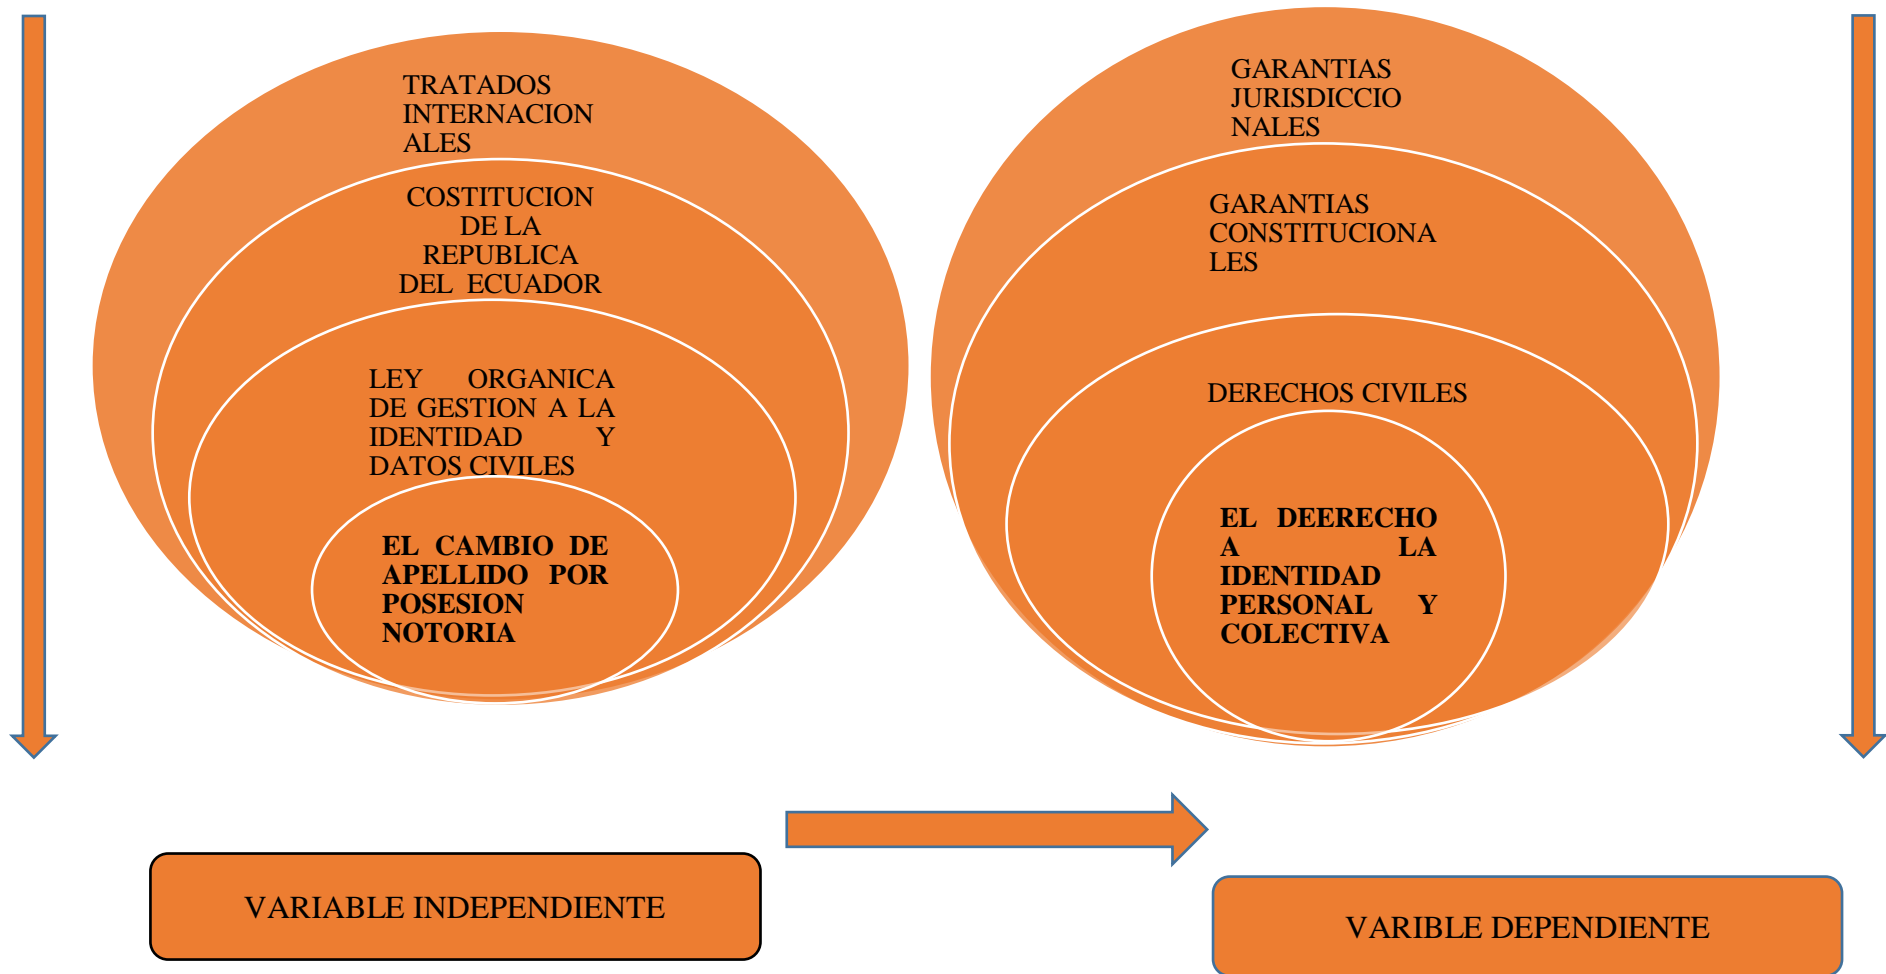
TRATADOS INTERNACIONALES

COSTITUCION DE LA REPUBLICA DEL ECUADOR

LEY ORGANICA DE GESTION A LA IDENTIDAD Y DATOS CIVILES

EL CAMBIO DE APELLIDO POR POSESION NOTORIA

GARANTIAS JURISDICCIONALES

GARANTIAS CONSTITUCIONALES

DERECHOS CIVILES

EL DEERECHO A LA IDENTIDAD PERSONAL Y COLECTIVA

VARIABLE INDEPENDIENTE

VARIBLE DEPENDIENTE